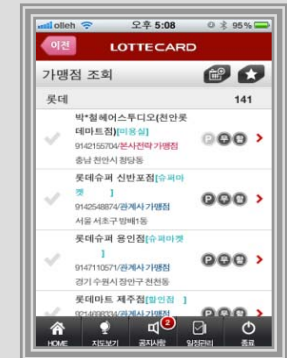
olleh 오후 5:08 95%

이전 LOTTECARD

가맹점 조회

롯데 141

박*철헤어스투디오(천안롯데마트점)[미용실]
9142155704/본사전략가맹점
충남 천안시 청당동

롯데슈퍼 신반포점[슈퍼마켓]
9142548874/관계사가맹점
서울 서초구 잠원동

롯데슈퍼 용인점[슈퍼마켓]
9147110571/관계사가맹점
경기 수원시 장안구 천천동

롯데마트 제주점[할인점]
9214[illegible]/관계사가맹점

HOME 지도보기 공지사항 2 일정관리 종료